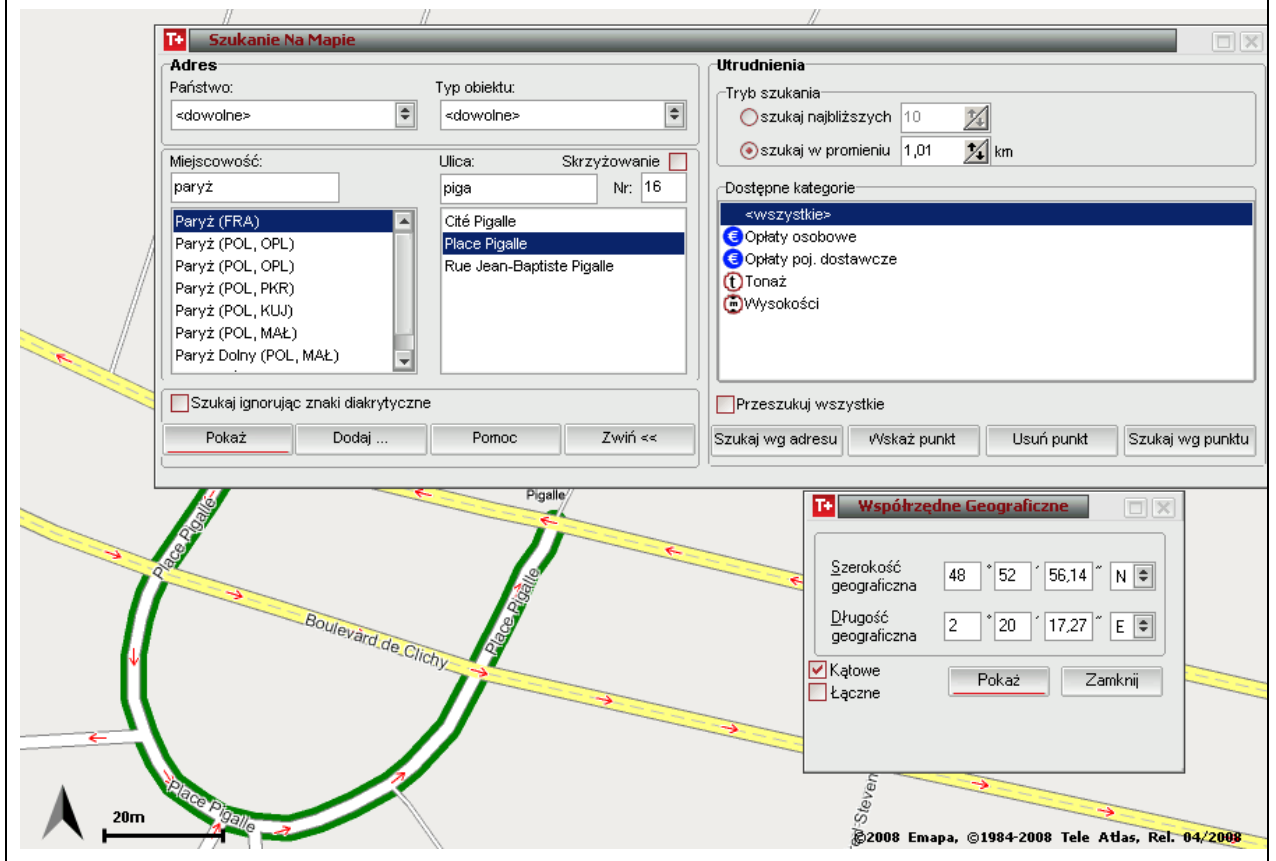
T+ Szukanie Na Mapie

Adres
Państwo:
<dowolne>
Typ obiektu:
<dowolne>

Miejscowość:
paryż
Ulica:
piga
Skrzyżowanie
Nr: 16

Paryż (FRA)
Paryż (POL, OPL)
Paryż (POL, OPL)
Paryż (POL, PKR)
Paryż (POL, KUJ)
Paryż (POL, MAŁ)
Paryż Dolny (POL, MAŁ)

Cité Pigalle
Place Pigalle
Rue Jean-Baptiste Pigalle

Szukaj ignorując znaki diakrytyczne

Pokaż
Dodaj ...
Pomoc
Zwiń <<

Utrudnienia
Tryb szukania
szukaj najbliższych 10
szukaj w promieniu 1,01 km

Dostępne kategorie
<wszystkie>
Opłaty osobowe
Opłaty poj. dostawcze
Tonaż
Wysokości

Przeszukuj wszystkie

Szukaj wg adresu
Wskaż punkt
Usuń punkt
Szukaj wg punktu

Pigalle
Place Pigalle
Place Pigalle
Boulevard de Clichy
Place Pigalle

T+ Współrzędne Geograficzne
Szerokość geograficzna 48 ° 52 ′ 56,14 ″ N
Długość geograficzna 2 ° 20 ′ 17,27 ″ E
Kątowe
Łączne
Pokaż
Zamknij

20m
©2008 Emapa, ©1984-2008 Tele Atlas, Rel. 04/2008